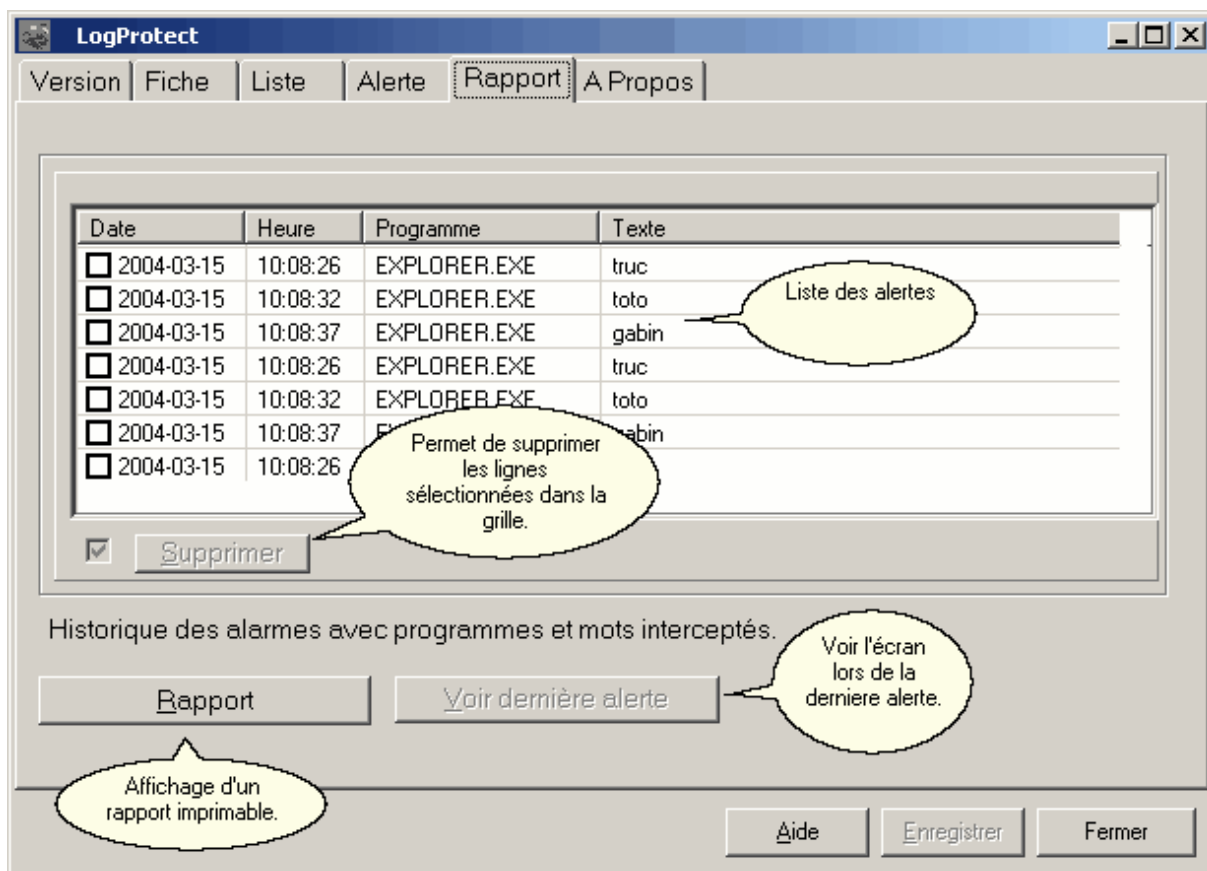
LogProtect

Version | Fiche | Liste | Alerte | Rapport | A Propos

| Date | Heure | Programme | Texte |
|---|---|---|---|
| 2004-03-15 | 10:08:26 | EXPLORER.EXE | truc |
| 2004-03-15 | 10:08:32 | EXPLORER.EXE | toto |
| 2004-03-15 | 10:08:37 | EXPLORER.EXE | gabin |
| 2004-03-15 | 10:08:26 | EXPLORER.EXE | truc |
| 2004-03-15 | 10:08:32 | EXPLORER.EXE | toto |
| 2004-03-15 | 10:08:37 | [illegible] | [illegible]abin |
| 2004-03-15 | 10:08:26 | | |

Liste des alertes

Permet de supprimer les lignes sélectionnées dans la grille.

Supprimer

Historique des alarmes avec programmes et mots interceptés.

Voir l'écran lors de la derniere alerte.

Rapport

Voir dernière alerte

Affichage d'un rapport imprimable.

Aide

Enregistrer

Fermer